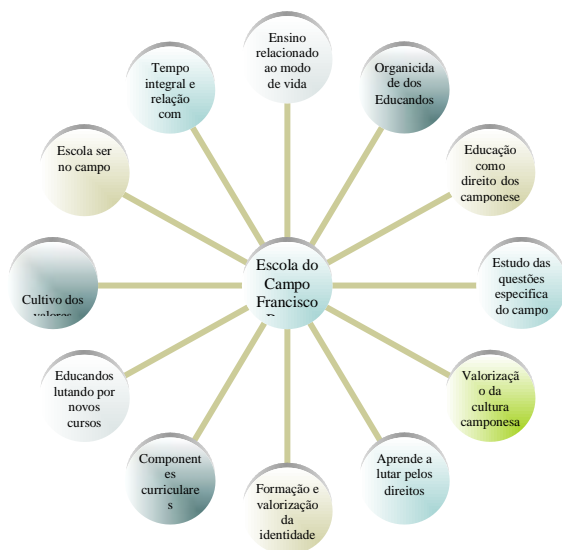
Ensino relacionado ao modo de vida

Organicidade dos Educandos

Educação como direito dos camponese

Estudo das questões especifica do campo

Valorização da cultura camponesa

Aprende a lutar pelos direitos

Formação e valorização da identidade

Componentes curriculares

Educandos lutando por novos cursos

Cultivo dos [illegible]

Escola ser no campo

Tempo integral e relação com

Escola do Campo Francisco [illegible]